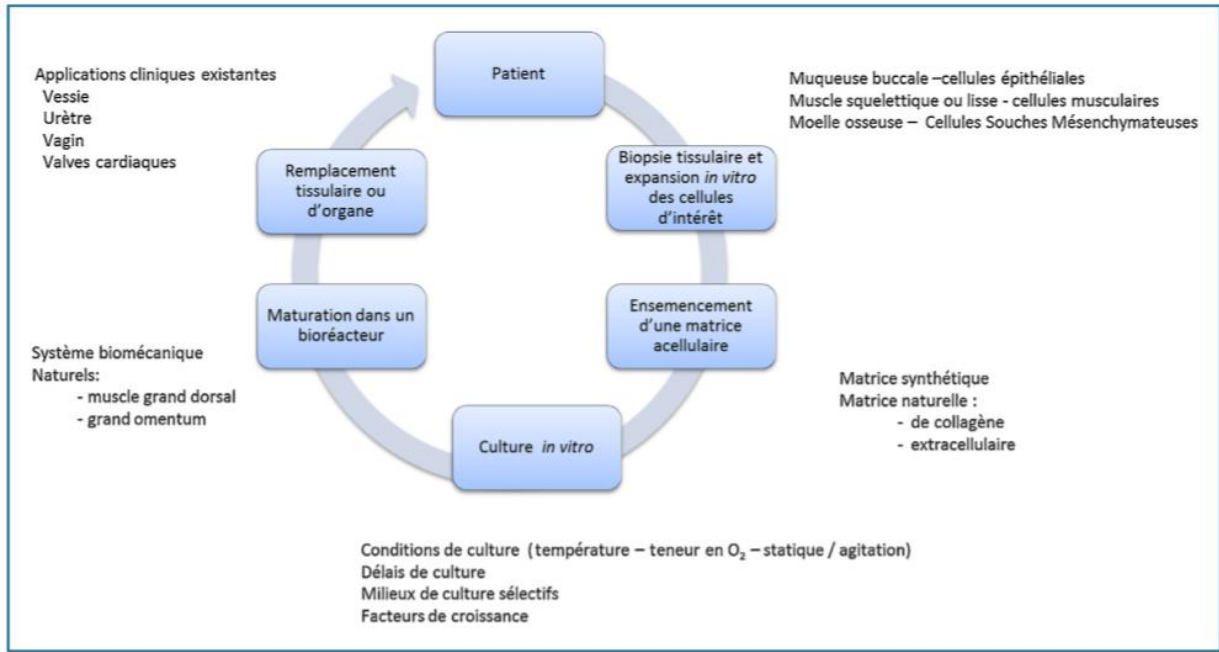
Applications cliniques existantes
Vessie
Urètre
Vagin
Valves cardiaques

Patient

Muqueuse buccale –cellules épithéliales
Muscle squelettique ou lisse - cellules musculaires
Moelle osseuse – Cellules Souches Mésenchymateuses

Remplacement tissulaire ou d'organe

Biopsie tissulaire et expansion *in vitro* des cellules d'intérêt

Maturation dans un bioréacteur

Ensemencement d'une matrice acellulaire

Système biomécanique
Naturels:
- muscle grand dorsal
- grand omentum

Matrice synthétique
Matrice naturelle :
- de collagène
- extracellulaire

Culture *in vitro*

Conditions de culture (température – teneur en $O_2$ – statique / agitation)
Délais de culture
Milieux de culture sélectifs
Facteurs de croissance